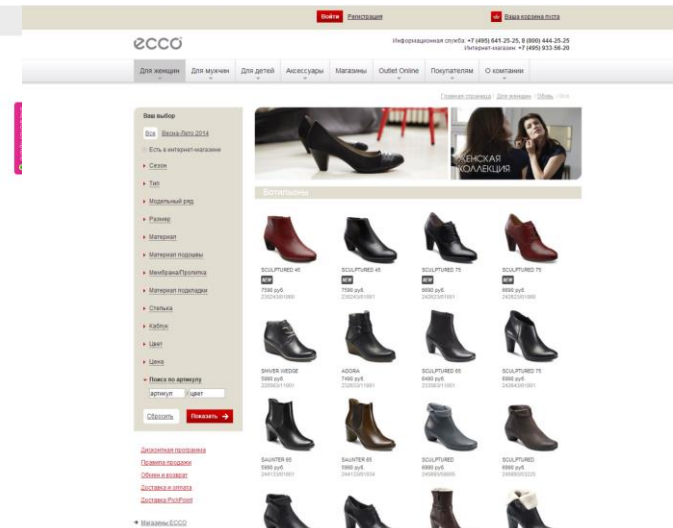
Войти Регистрация

Ваша корзина пуста

ecco

Информационная служба: +7 (495) 641-25-25, 8 (800) 444-25-25
Интернет-магазин: +7 (495) 933-56-20

Для женщин | Для мужчин | Для детей | Аксессуары | Магазины | Outlet Online | Покупателям | О компании

Главная страница / Для женщин / Обувь / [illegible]

Ваш выбор

Все | Весна-Лето 2014

Есть в интернет-магазине

Сезон

Тип

Модельный ряд

Размер

Материал

Материал подошвы

Мембрана/Пропитка

Материал подкладки

Стелька

Каблук

Цвет

Цена

Поиск по артикулу

артикул | цвет

Сбросить | Показать

Дисконтная программа

Правила продажи

Обмен и возврат

Доставка и оплата

Доставка PickPoint

Магазины ECCO

ЖЕНСКАЯ КОЛЛЕКЦИЯ

Ботильоны

SCULPTURED 45
NEW
7590 руб.
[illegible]

SCULPTURED 45
NEW
7590 руб.
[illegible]

SCULPTURED 75
NEW
8690 руб.
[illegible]

SCULPTURED 75
NEW
8690 руб.
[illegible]

SHIVER WEDGE
5990 руб.
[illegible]

ADORA
7490 руб.
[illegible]

SCULPTURED 65
6490 руб.
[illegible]

SCULPTURED 75
6990 руб.
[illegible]

SAUNTER 65
5990 руб.
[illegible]

SAUNTER 65
5990 руб.
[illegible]

SCULPTURED
6990 руб.
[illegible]

SCULPTURED
6990 руб.
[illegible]